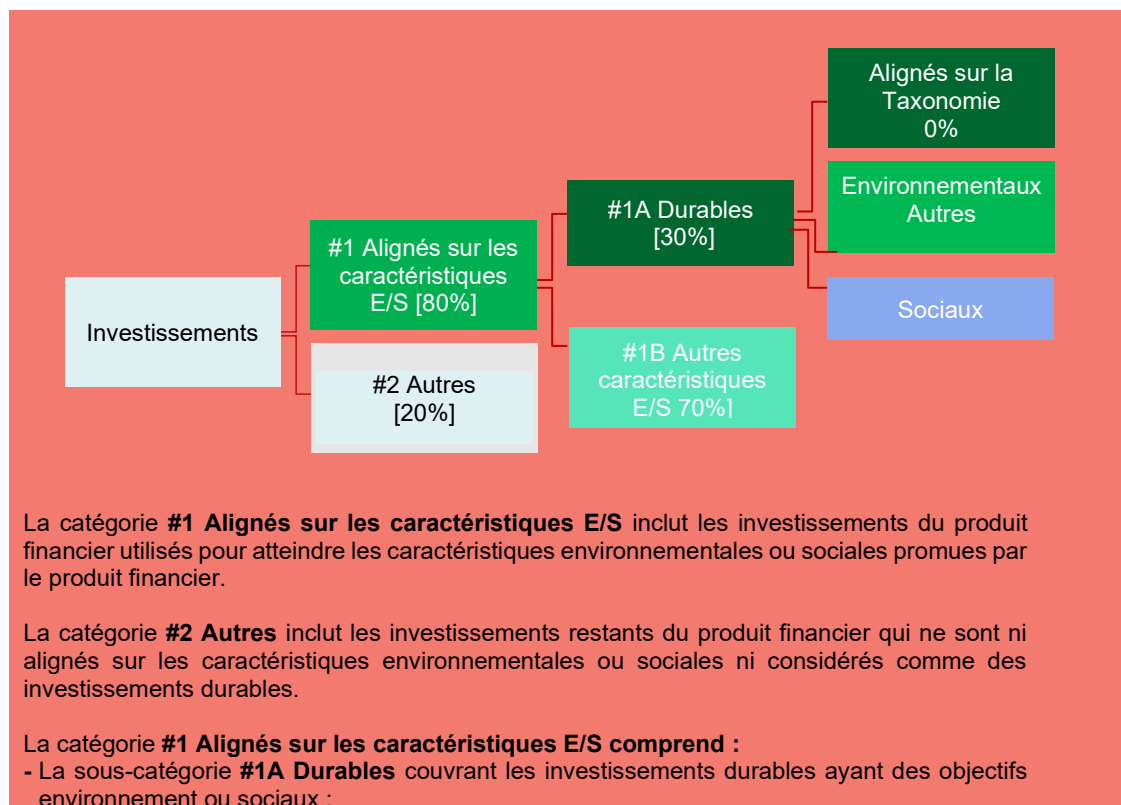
Alignés sur la Taxonomie 0%

Environnementaux Autres

#1A Durables [30%]

Sociaux

#1 Alignés sur les caractéristiques E/S [80%]

Investissements

#2 Autres [20%]

#1B Autres caractéristiques E/S 70%]

La catégorie **#1 Alignés sur les caractéristiques E/S** inclut les investissements du produit financier utilisés pour atteindre les caractéristiques environnementales ou sociales promues par le produit financier.

La catégorie **#2 Autres** inclut les investissements restants du produit financier qui ne sont ni alignés sur les caractéristiques environnementales ou sociales ni considérés comme des investissements durables.

La catégorie **#1 Alignés sur les caractéristiques E/S comprend :**
**-** La sous-catégorie **#1A Durables** couvrant les investissements durables ayant des objectifs environnement ou sociaux ;